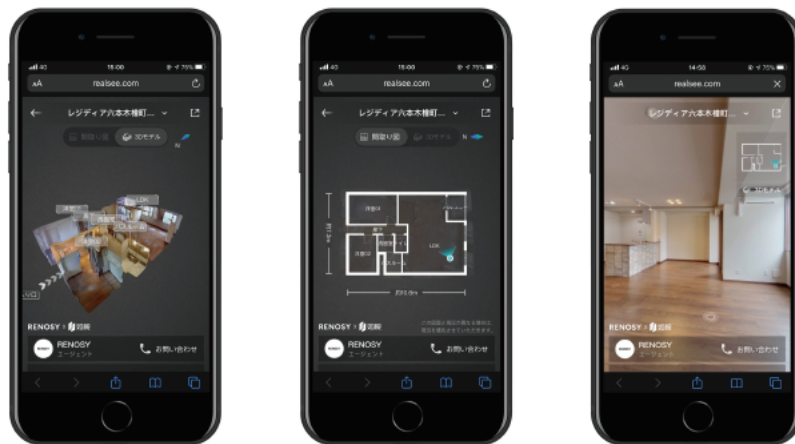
4G 15:00 75%
AA realsee.com
レジディア六本木檜町...
間取り図 3Dモデル
N
LDK
VR
RENOSY × 如視
RENOSY
エージェント
お問い合わせ

4G 15:00 75%
AA realsee.com
レジディア六本木檜町...
間取り図 3Dモデル
N
洋室
LDK
RENOSY × 如視
RENOSY
エージェント
お問い合わせ

4G 14:58 75%
AA realsee.com
レジディア六本木檜町...
RENOSY × 如視
RENOSY
エージェント
お問い合わせ